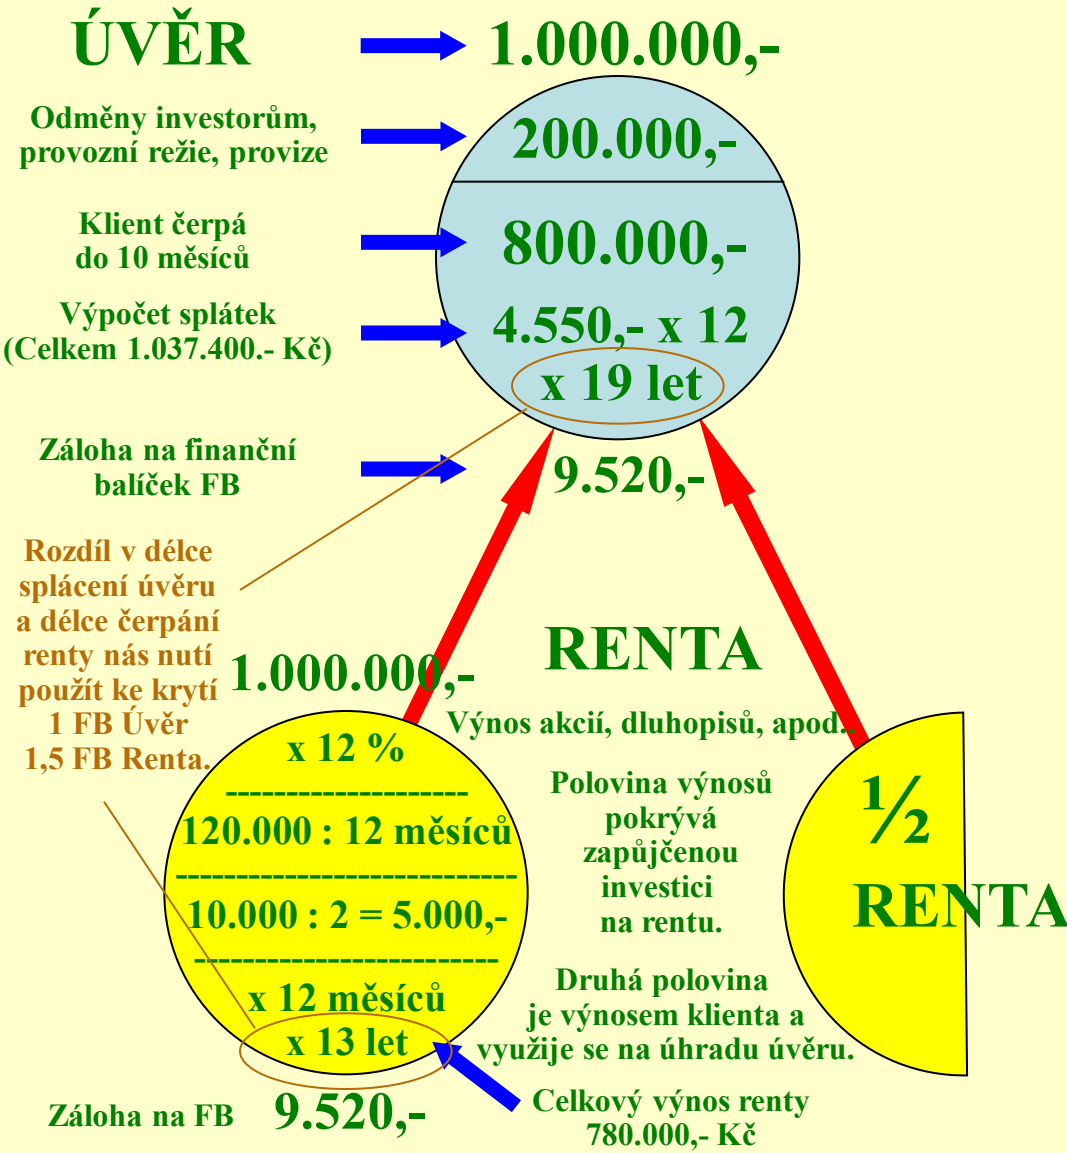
ÚVĚR

1.000.000,-

Odměny investorům, provozní režie, provize

200.000,-

Klient čerpá do 10 měsíců

800.000,-

Výpočet splátek (Celkem 1.037.400.- Kč)

4.550,- x 12

x 19 let

Záloha na finanční balíček FB

9.520,-

Rozdíl v délce splácení úvěru a délce čerpání renty nás nutí použít ke krytí 1 FB Úvěr 1,5 FB Renta.

RENTA

1.000.000,-

Výnos akcií, dluhopisů, apod.

x 12 %
--------------------
120.000 : 12 měsíců
----------------------------
10.000 : 2 = 5.000,-
-------------------------
x 12 měsíců
x 13 let

Polovina výnosů pokrývá zapůjčenou investici na rentu.

Druhá polovina je výnosem klienta a využije se na úhradu úvěru.

½
RENTA

Záloha na FB

9.520,-

Celkový výnos renty 780.000,- Kč